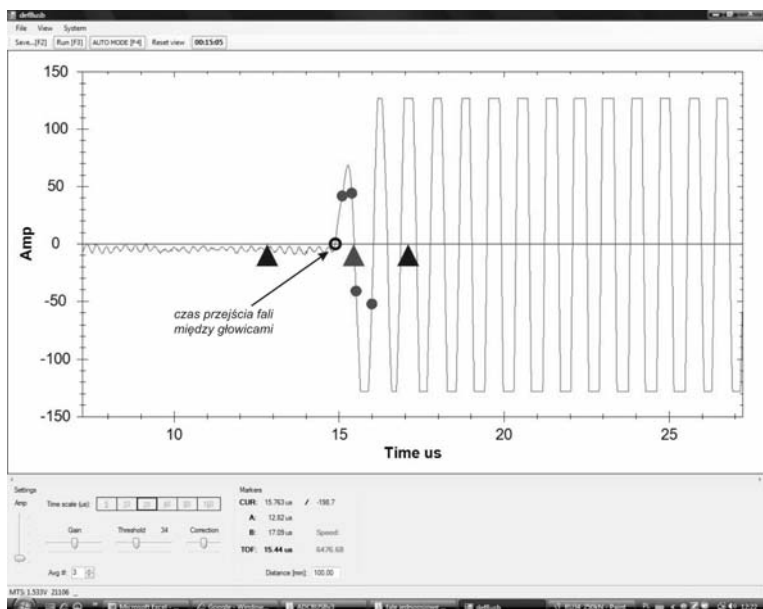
defflush

File View System

Save...[F2] Run [F3] AUTO MODE [F4] Reset view 00:15:05

150

100

50

0

-50

-100

-150

Amp

10 15 20 25

Time us

czas przejścia fali między głowicami

Settings

Amp

Time scale (us):

Gain

Threshold 34

Correction

Avg #: 3

Markers

CUR: 15.763 us / -198.7

A: 12.82 us

B: 17.09 us Speed:

TOF: 15.44 us 6476.68

Distance [mm]: 100.00

MTS: 1.533V 21106